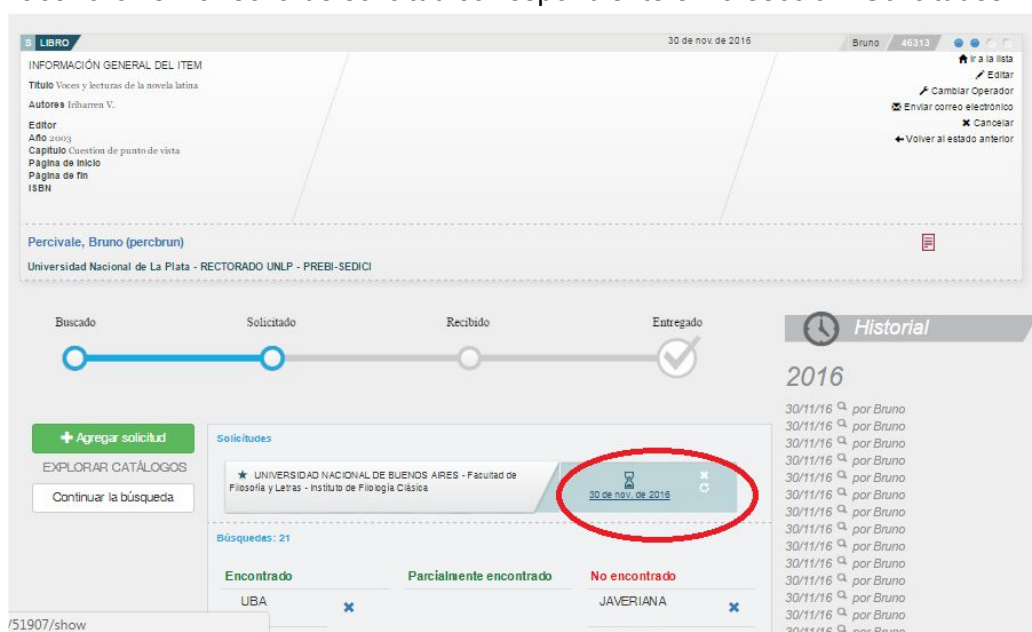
S LIBRO

30 de nov. de 2016

Bruno 46313

INFORMACIÓN GENERAL DEL ITEM

Titulo Voces y lecturas de la novela latina

Autores Iribarren V.

Editor

Año 2003

Capitulo Cuestion de punto de vista

Página de inicio

Página de fin

ISBN

Ir a la lista

Editar

Cambiar Operador

Enviar correo electrónico

Cancelar

Volver al estado anterior

Percivale, Bruno (percbrun)

Universidad Nacional de La Plata - RECTORADO UNLP - PREBI-SEDICI

Buscado

Solicitado

Recibido

Entregado

Historial

2016

30/11/16 por Bruno
30/11/16 por Bruno
30/11/16 por Bruno
30/11/16 por Bruno
30/11/16 por Bruno
30/11/16 por Bruno
30/11/16 por Bruno
30/11/16 por Bruno
30/11/16 por Bruno
30/11/16 por Bruno
30/11/16 por Bruno
30/11/16 por Bruno
30/11/16 por Bruno
30/11/16 por Bruno

Agregar solicitud

EXPLORAR CATÁLOGOS

Continuar la búsqueda

Solicitudes

UNIVERSIDAD NACIONAL DE BUENOS AIRES - Facultad de Filosofía y Letras - Instituto de Filología Clásica

30 de nov. de 2016

Búsquedas: 21

Encontrado

Parcialmente encontrado

No encontrado

UBA

JAVERIANA

/51907/show